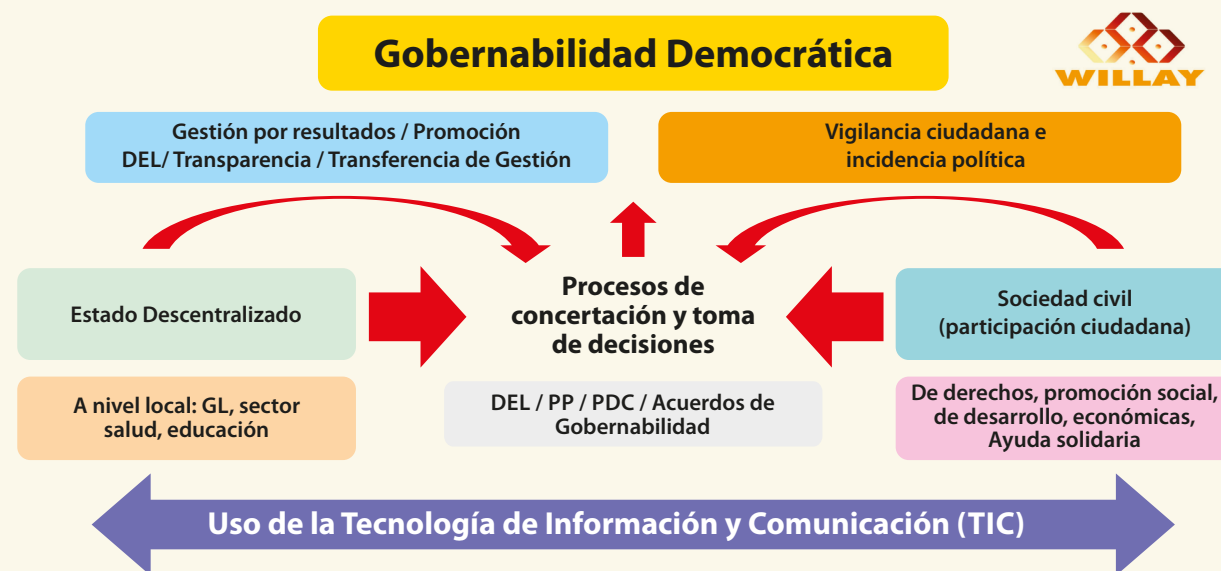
Gobernabilidad Democrática

WILLAY

Gestión por resultados / Promoción DEL/ Transparencia / Transferencia de Gestión

Vigilancia ciudadana e incidencia política

Estado Descentralizado

Procesos de concertación y toma de decisiones

Sociedad civil (participación ciudadana)

A nivel local: GL, sector salud, educación

DEL / PP / PDC / Acuerdos de Gobernabilidad

De derechos, promoción social, de desarrollo, económicas, Ayuda solidaria

Uso de la Tecnología de Información y Comunicación (TIC)